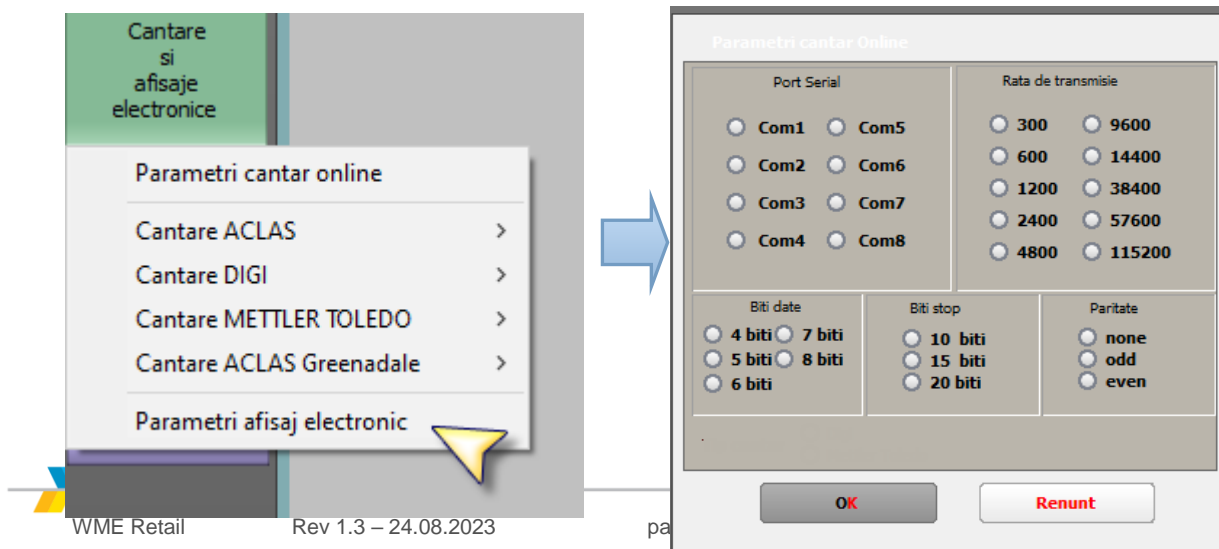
Cantare si afisaje electronice

Parametri cantar online

Cantare ACLAS >

Cantare DIGI >

Cantare METTLER TOLEDO >

Cantare ACLAS Greenadale >

Parametri afisaj electronic

Parametri cantar Online

Port Serial

Com1 Com5
Com2 Com6
Com3 Com7
Com4 Com8

Rata de transmisie

300 9600
600 14400
1200 38400
2400 57600
4800 115200

Biti date

4 biti 7 biti
5 biti 8 biti
6 biti

Biti stop

10 biti
15 biti
20 biti

Paritate

none
odd
even

OK

Renunt

WME Retail Rev 1.3 – 24.08.2023 pa